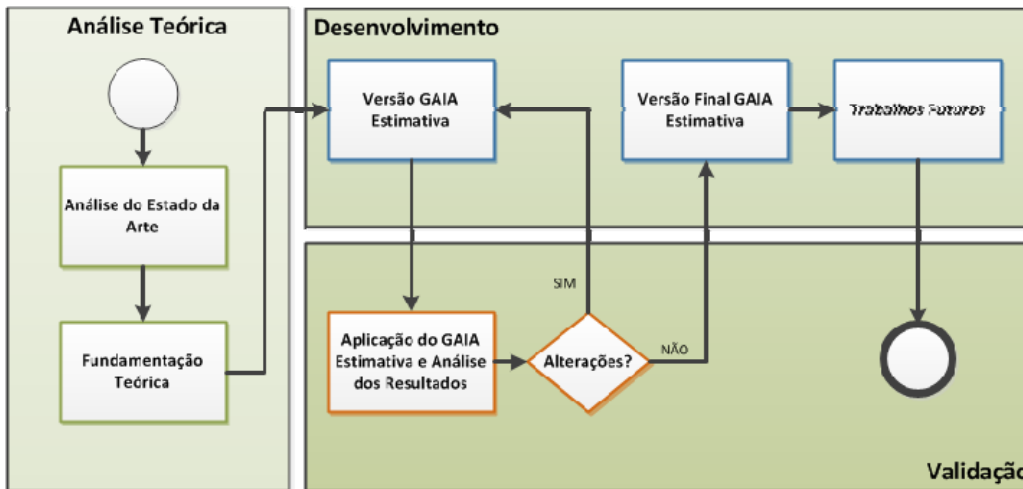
Análise Teórica

Análise do Estado da Arte

Fundamentação Teórica

Desenvolvimento

Versão GAIA Estimativa

Versão Final GAIA Estimativa

Trabalhos Futuros

SIM

Aplicação do GAIA Estimativa e Análise dos Resultados

Alterações?

NÃO

Validação